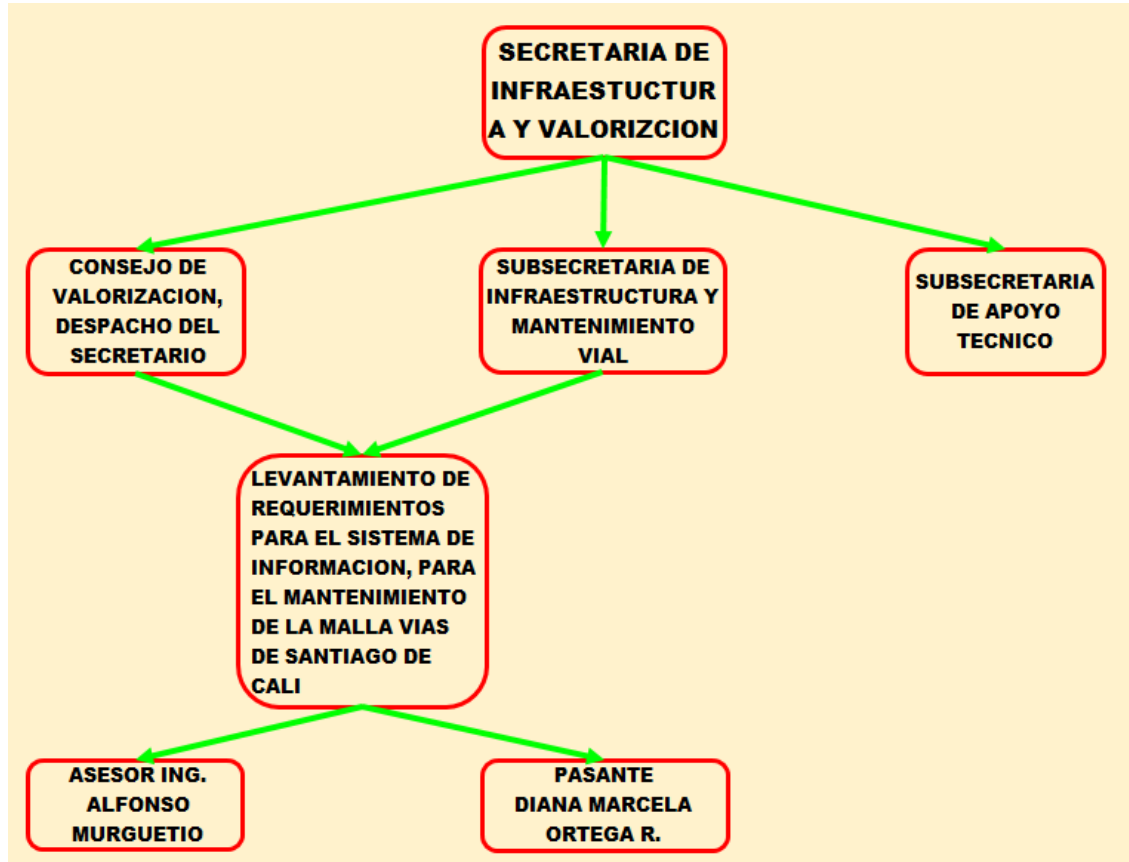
SECRETARIA DE INFRAESTUCTURA Y VALORIZCION

CONSEJO DE VALORIZACION, DESPACHO DEL SECRETARIO

SUBSECRETARIA DE INFRAESTRUCTURA Y MANTENIMIENTO VIAL

SUBSECRETARIA DE APOYO TECNICO

LEVANTAMIENTO DE REQUERIMIENTOS PARA EL SISTEMA DE INFORMACION, PARA EL MANTENIMIENTO DE LA MALLA VIAS DE SANTIAGO DE CALI

ASESOR ING. ALFONSO MURGUETIO

PASANTE DIANA MARCELA ORTEGA R.